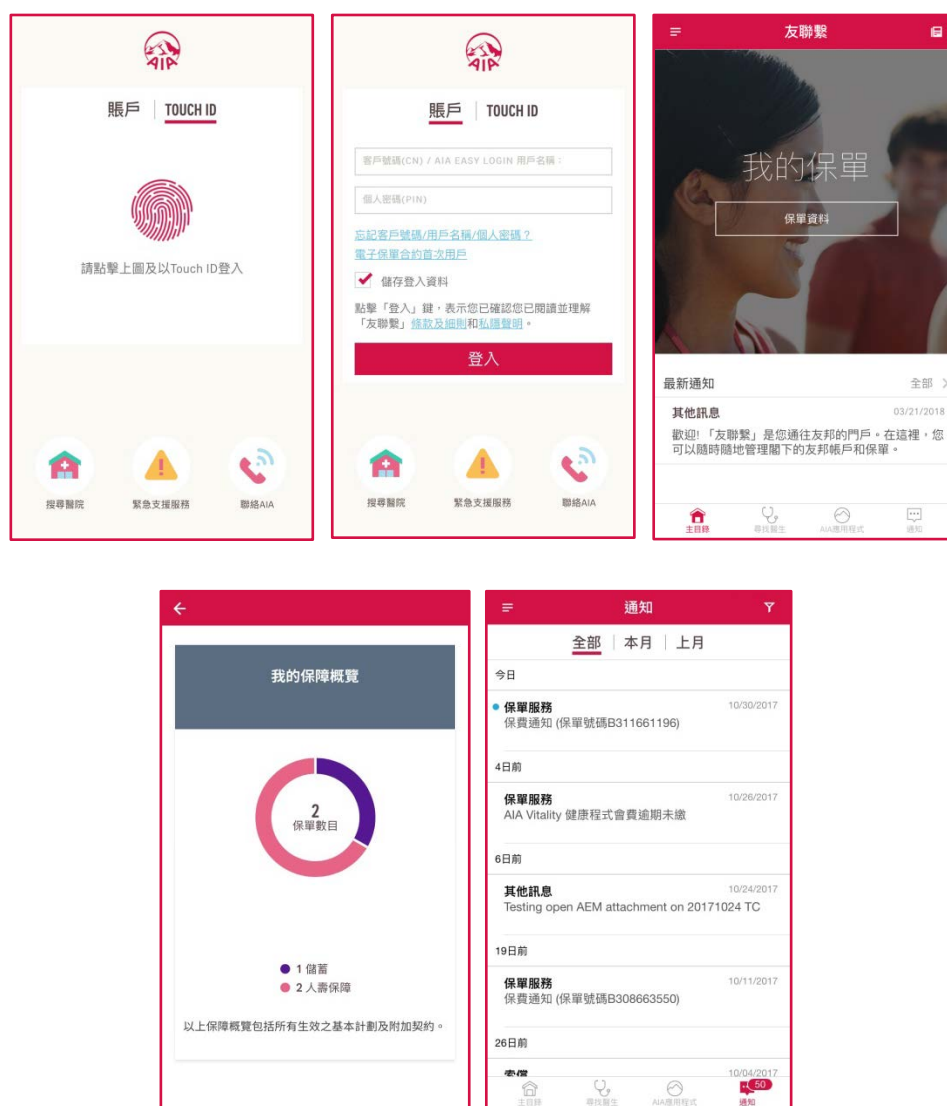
AIA

賬戶 | TOUCH ID

請點擊上圖及以Touch ID登入

搜尋醫院　緊急支援服務　聯絡AIA

AIA

賬戶 | TOUCH ID

客戶號碼(CN) / AIA EASY LOGIN 用戶名稱：

個人密碼(PIN)

忘記客戶號碼/用戶名稱/個人密碼？

電子保單合約首次用戶

儲存登入資料

點擊「登入」鍵，表示您已確認您已閱讀並理解「友聯繫」條款及細則和私隱聲明。

登入

搜尋醫院　緊急支援服務　聯絡AIA

友聯繫

我的保單

保單資料

最新通知　全部 >

其他訊息　03/21/2018

歡迎! 「友聯繫」是您通往友邦的門戶。在這裡，您可以隨時隨地管理閣下的友邦帳戶和保單。

主目錄　尋找醫生　AIA應用程式　通知

我的保障概覽

2
保單數目

● 1 儲蓄
● 2 人壽保障

以上保障概覽包括所有生效之基本計劃及附加契約。

通知

全部 | 本月 | 上月

今日

保單服務　10/30/2017
保費通知 (保單號碼B311661196)

4日前

保單服務　10/26/2017
AIA Vitality 健康程式會費逾期未繳

6日前

其他訊息　10/24/2017
Testing open AEM attachment on 20171024 TC

19日前

保單服務　10/11/2017
保費通知 (保單號碼B308663550)

26日前

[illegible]　10/04/2017

主目錄　尋找醫生　AIA應用程式　50　通知